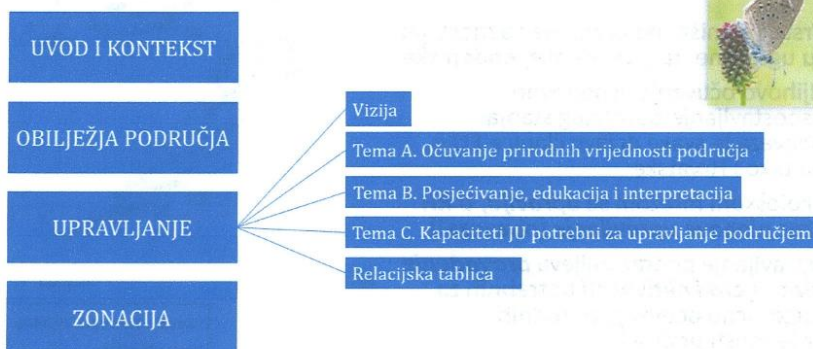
UVOD I KONTEKST

OBILJEŽJA PODRUČJA

UPRAVLJANJE

ZONACIJA

Vizija

Tema A. Očuvanje prirodnih vrijednosti područja

Tema B. Posjećivanje, edukacija i interpretacija

Tema C. Kapaciteti JU potrebni za upravljanje područjem

Relacijska tablica